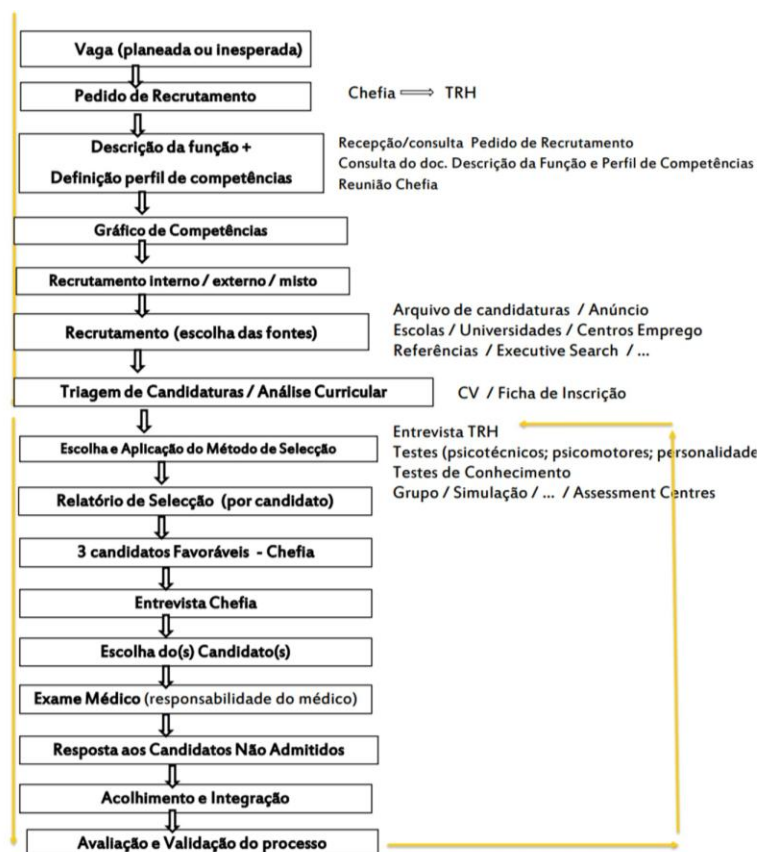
Vaga (planeada ou inesperada)

Pedido de Recrutamento

Chefia ⟹ TRH

Descrição da função +

Definição perfil de competências

Recepção/consulta Pedido de Recrutamento
Consulta do doc. Descrição da Função e Perfil de Competências
Reunião Chefia

Gráfico de Competências

Recrutamento interno / externo / misto

Recrutamento (escolha das fontes)

Arquivo de candidaturas / Anúncio
Escolas / Universidades / Centros Emprego
Referências / Executive Search / ...

Triagem de Candidaturas / Análise Curricular

CV / Ficha de Inscrição

Escolha e Aplicação do Método de Selecção

Entrevista TRH
Testes (psicotécnicos; psicomotores; personalidade
Testes de Conhecimento
Grupo / Simulação / ... / Assessment Centres

Relatório de Selecção (por candidato)

3 candidatos Favoráveis - Chefia

Entrevista Chefia

Escolha do(s) Candidato(s)

Exame Médico (responsabilidade do médico)

Resposta aos Candidatos Não Admitidos

Acolhimento e Integração

Avaliação e Validação do processo